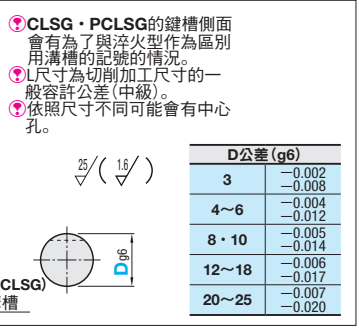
CLSG・PCLSG的鍵槽側面會有為了與淬火型作為區別用溝槽的記號的情況。
L尺寸為切削加工尺寸的一般容許公差(中級)。
依照尺寸不同可能會有中心孔。

$\sqrt[25]{}$ ( $\sqrt[1.6]{}$ )

| D公差(g6) | |
|---|---|
| 3 | $-0.002$ $-0.008$ |
| 4~6 | $-0.004$ $-0.012$ |
| 8・10 | $-0.005$ $-0.014$ |
| 12~18 | $-0.006$ $-0.017$ |
| 20~25 | $-0.007$ $-0.020$ |

D g6

CLSG)
槽